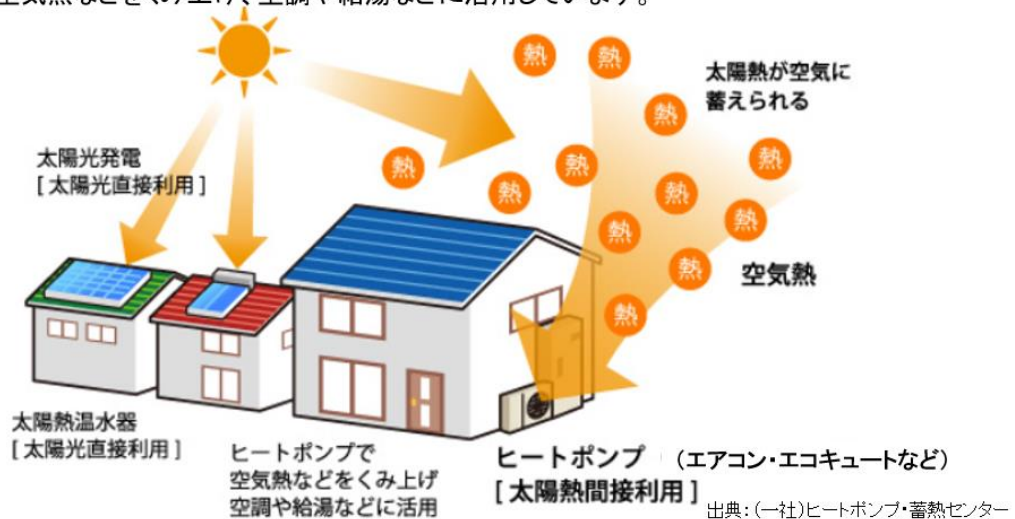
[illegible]

太陽熱が空気に蓄えられる

太陽光発電
[ 太陽光直接利用 ]

熱 熱 熱 熱 熱 熱 熱 熱 熱 熱 熱 熱 熱

空気熱

太陽熱温水器
[ 太陽光直接利用 ]

ヒートポンプで空気熱などをくみ上げ空調や給湯などに活用

ヒートポンプ (エアコン・エコキュートなど)
[ 太陽熱間接利用 ]

出典：(一社)ヒートポンプ・蓄熱センター